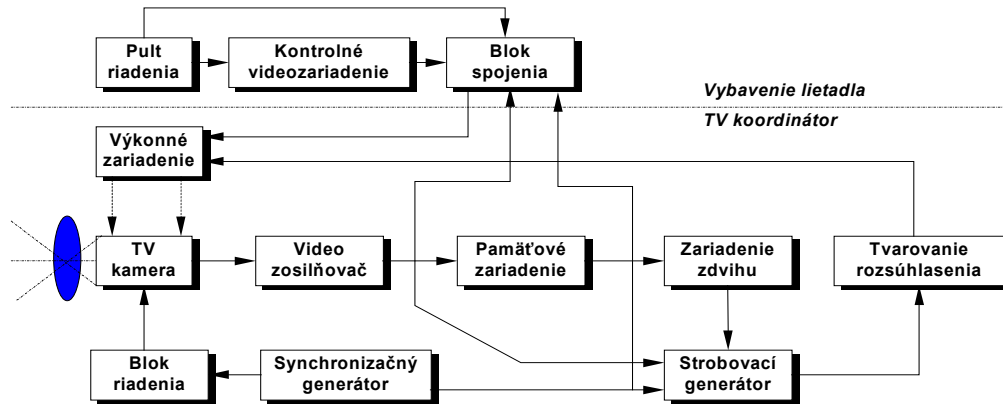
Pult riadenia

Kontrolné videozariadenie

Blok spojenia

Vybavenie lietadla

TV koordinátor

Výkonné zariadenie

TV kamera

Video zosilňovač

Pamäťové zariadenie

Zariadenie zdvihu

Tvarovanie rozsúhlasenia

Blok riadenia

Synchronizačný generátor

Strobovací generátor